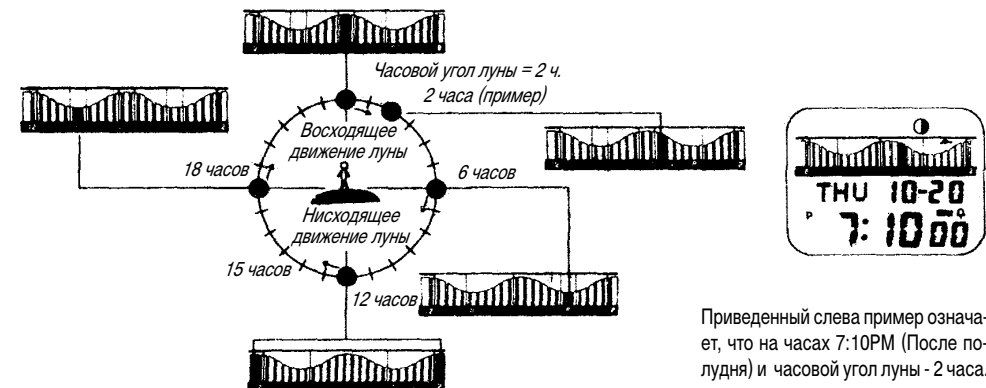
Часовой угол луны = 2 ч.
2 часа (пример)

Восходящее движение луны

18 часов

6 часов

Нисходящее движение луны

15 часов

12 часов

THU 10-20
P 7:10 00

Приведенный слева пример означает, что на часах 7:10PM (После полудня) и часовой угол луны - 2 часа.